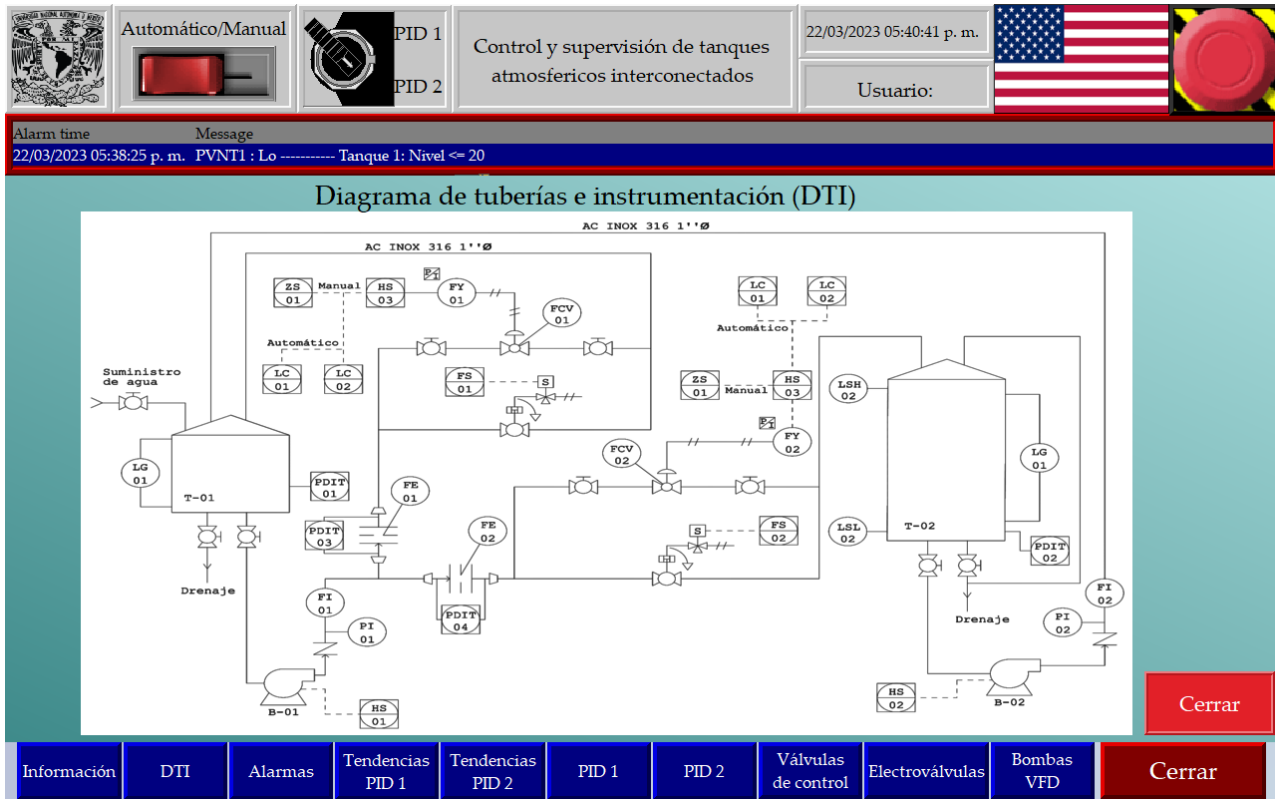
Automático/Manual

PID 1

PID 2

Control y supervisión de tanques atmosfericos interconectados

22/03/2023 05:40:41 p. m.

Usuario:

Alarm time Message
22/03/2023 05:38:25 p. m. PVNT1 : Lo ----------- Tanque 1: Nivel <= 20

Diagrama de tuberías e instrumentación (DTI)

AC INOX 316 1''Ø

AC INOX 316 1''Ø

ZS 01
Manual
HS 03
FY 01
FCV 01
Automático
LC 01
LC 02
FS 01
S
Suministro de agua
LG 01
T-01
PDIT 01
FE 01
PDIT 03
FE 02
Drenaje
FI 01
PI 01
PDIT 04
B-01
HS 01
LC 01
LC 02
Automático
ZS 01
Manual
HS 03
FY 02
FCV 02
S
FS 02
LSH 02
LG 01
LSL 02
T-02
PDIT 02
FI 02
PI 02
Drenaje
HS 02
B-02

Cerrar

Información
DTI
Alarmas
Tendencias PID 1
Tendencias PID 2
PID 1
PID 2
Válvulas de control
Electroválvulas
Bombas VFD
Cerrar